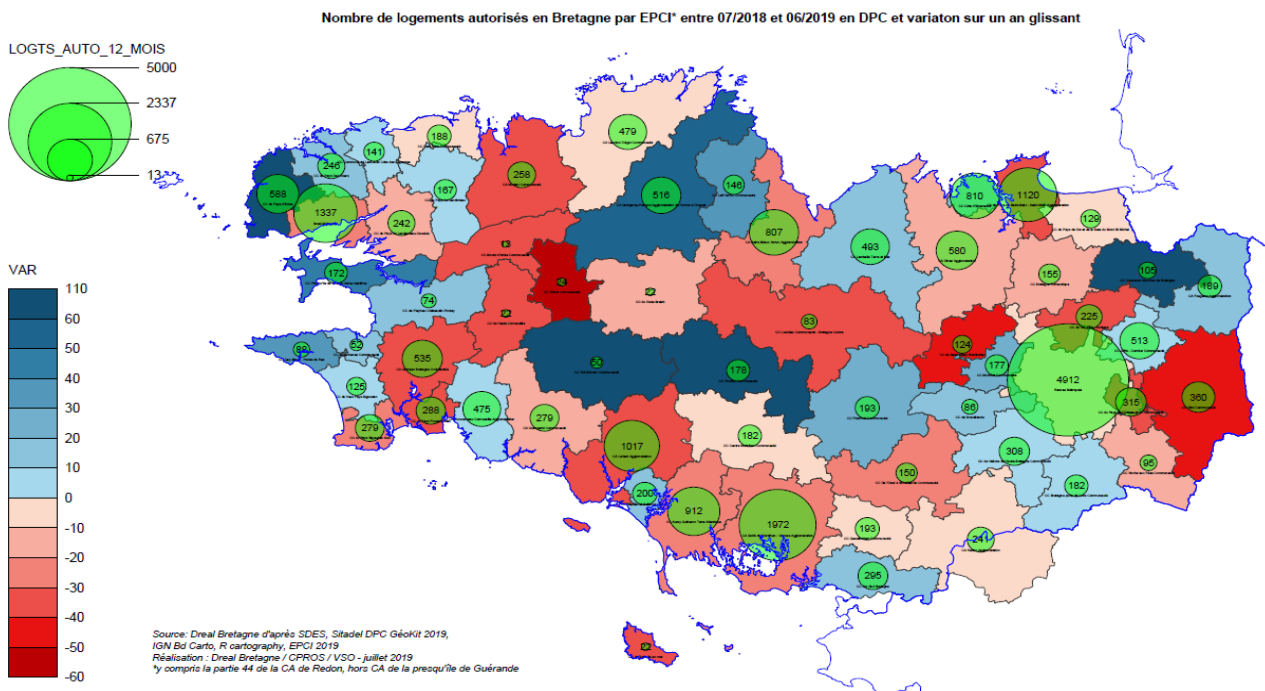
Nombre de logements autorisés en Bretagne par EPCI* entre 07/2018 et 06/2019 en DPC et variaton sur un an glissant

LOGTS_AUTO_12_MOIS
5000
2337
675
13

VAR
110
60
50
40
30
20
10
0
-10
-20
-30
-40
-50
-60

479
188
141
246
258
516
146
167
588
1337
242
807
810
1120
129
493
580
172
155
105
189
74
83
225
513
98
52
535
124
177
125
4912
175
193
86
279
288
475
279
1017
315
360
182
308
95
150
182
200
912
1972
193
241
295

Source: Dreal Bretagne d'après SDES, Sitadel DPC GéoKit 2019,
IGN Bd Carto, R cartography, EPCI 2019
Réalisation : Dreal Bretagne / CPROS / VSO - juillet 2019
*y compris la partie 44 de la CA de Redon, hors CA de la presqu'île de Guérande